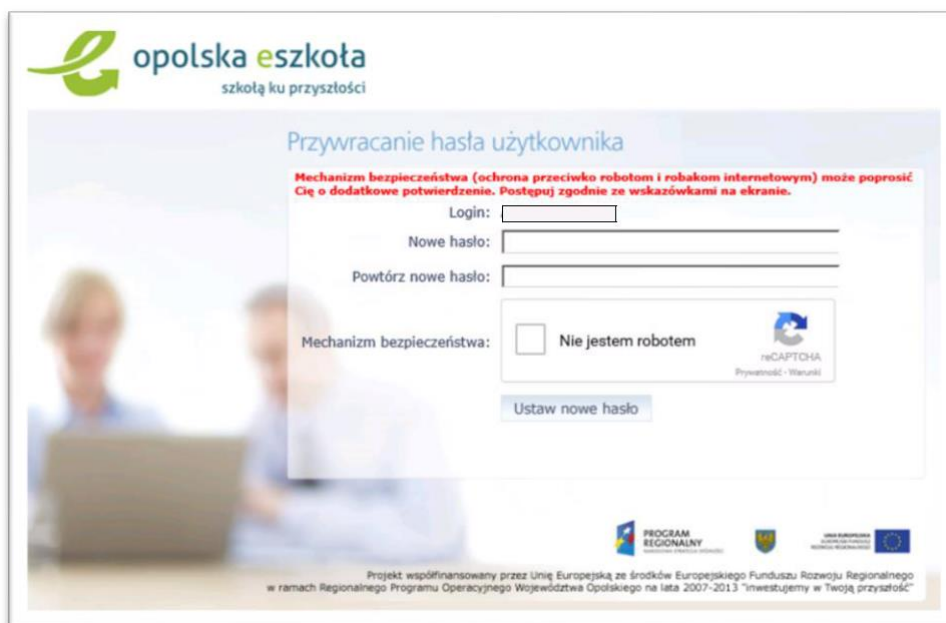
opolska eszkoła
szkołą ku przyszłości

Przywracanie hasła użytkownika

Mechanizm bezpieczeństwa (ochrona przeciwko robotom i robakom internetowym) może poprosić Cię o dodatkowe potwierdzenie. Postępuj zgodnie ze wskazówkami na ekranie.

Login:

Nowe hasło:

Powtórz nowe hasło:

Mechanizm bezpieczeństwa:

Nie jestem robotem

reCAPTCHA
Prywatność - Warunki

Ustaw nowe hasło

PROGRAM REGIONALNY
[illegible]

UNIA EUROPEJSKA
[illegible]

Projekt współfinansowany przez Unię Europejską ze środków Europejskiego Funduszu Rozwoju Regionalnego w ramach Regionalnego Programu Operacyjnego Województwa Opolskiego na lata 2007-2013 "Inwestujemy w Twoją przyszłość"